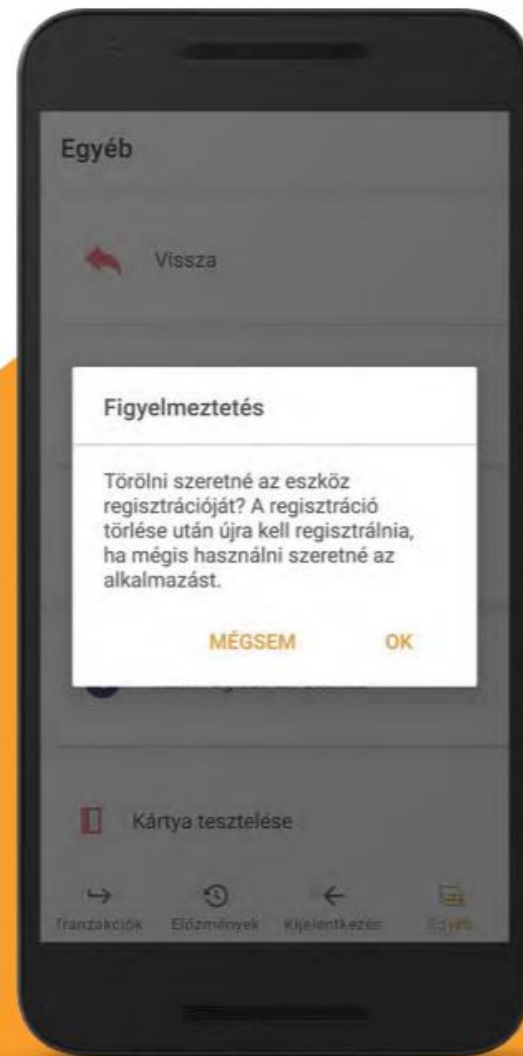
Egyéb

Vissza

Figyelmeztetés

Törölni szeretné az eszköz regisztrációját? A regisztráció törlése után újra kell regisztrálnia, ha mégis használni szeretné az alkalmazást.

MÉGSEM

OK

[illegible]

Kártya tesztelése

Tranzakciók

Előzmények

Kijelentkezés

Egyéb